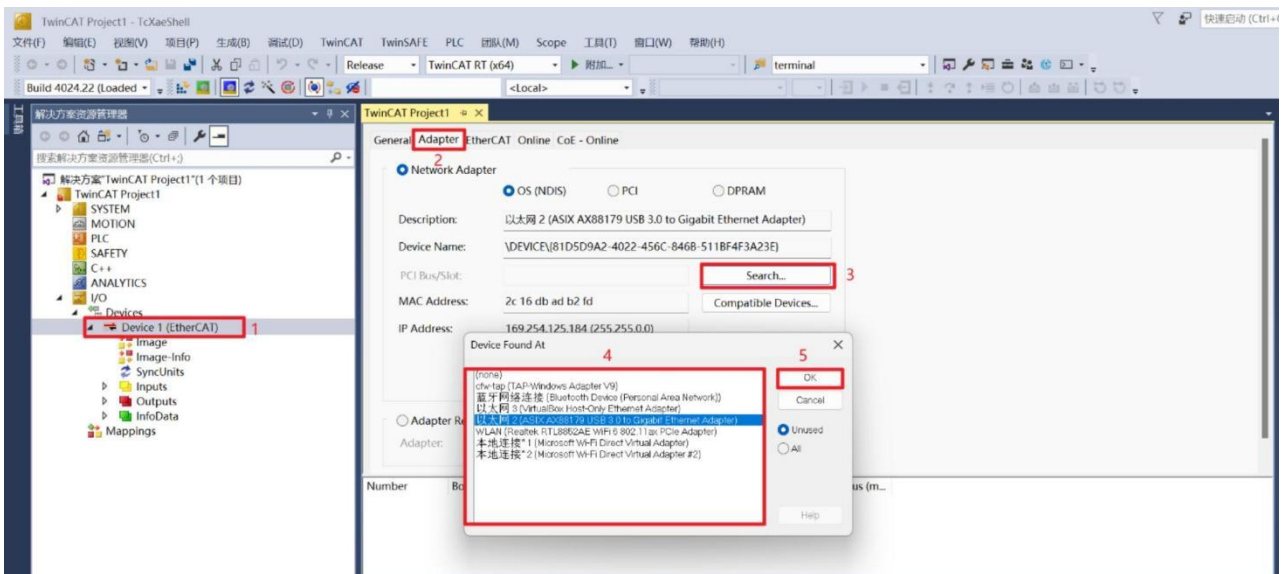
TwinCAT Project1 - TcXaeShell

快速启动 (Ctrl+

文件(F) 编辑(E) 视图(V) 项目(P) 生成(B) 调试(D) TwinCAT TwinSAFE PLC 团队(M) Scope 工具(T) 窗口(W) 帮助(H)

Release TwinCAT RT (x64) 附加... terminal

Build 4024.22 (Loaded <Local>

解决方案资源管理器

搜索解决方案资源管理器(Ctrl+;)

解决方案"TwinCAT Project1"(1 个项目)
TwinCAT Project1
SYSTEM
MOTION
PLC
SAFETY
C++
ANALYTICS
I/O
Devices
Device 1 (EtherCAT) 1
Image
Image-Info
SyncUnits
Inputs
Outputs
InfoData
Mappings

TwinCAT Project1

General Adapter EtherCAT Online CoE - Online
2

Network Adapter

OS (NDIS) PCI DPRAM

Description: 以太网 2 (ASIX AX88179 USB 3.0 to Gigabit Ethernet Adapter)

Device Name: \DEVICE\{81D5D9A2-4022-456C-846B-511BF4F3A23E}

PCI Bus/Slot: Search... 3

MAC Address: 2c 16 db ad b2 fd Compatible Devices...

IP Address: 169.254.125.184 (255.255.0.0)

Device Found At 4 5

(none)
cfw-tap (TAP-Windows Adapter V9)
蓝牙网络连接 (Bluetooth Device (Personal Area Network))
以太网 3 (VirtualBox Host-Only Ethernet Adapter)
以太网 2 (ASIX AX88179 USB 3.0 to Gigabit Ethernet Adapter)
WLAN (Realtek RTL8852AE WiFi 6 802.11ax PCIe Adapter)
本地连接* 1 (Microsoft Wi-Fi Direct Virtual Adapter)
本地连接* 2 (Microsoft Wi-Fi Direct Virtual Adapter #2)

OK
Cancel

Unused
All

Help

Adapter R
Adapter:

Number Bo us (m...